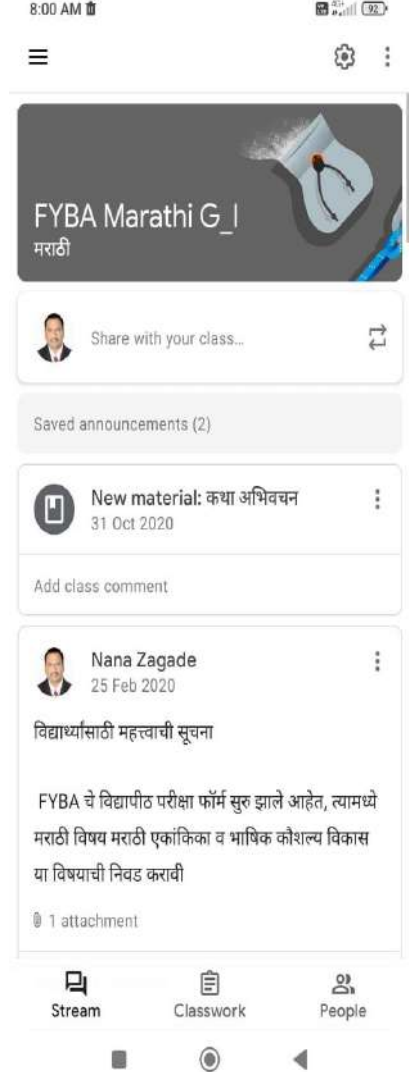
8:00 AM

92

FYBA Marathi G_I
मराठी

Share with your class...

Saved announcements (2)

New material: कथा अभिवचन
31 Oct 2020

Add class comment

Nana Zagade
25 Feb 2020

विद्यार्थ्यांसाठी महत्त्वाची सूचना

FYBA चे विद्यापीठ परीक्षा फॉर्म सुरु झाले आहेत, त्यामध्ये मराठी विषय मराठी एकांकिका व भाषिक कौशल्य विकास या विषयाची निवड करावी

1 attachment

Stream
Classwork
People